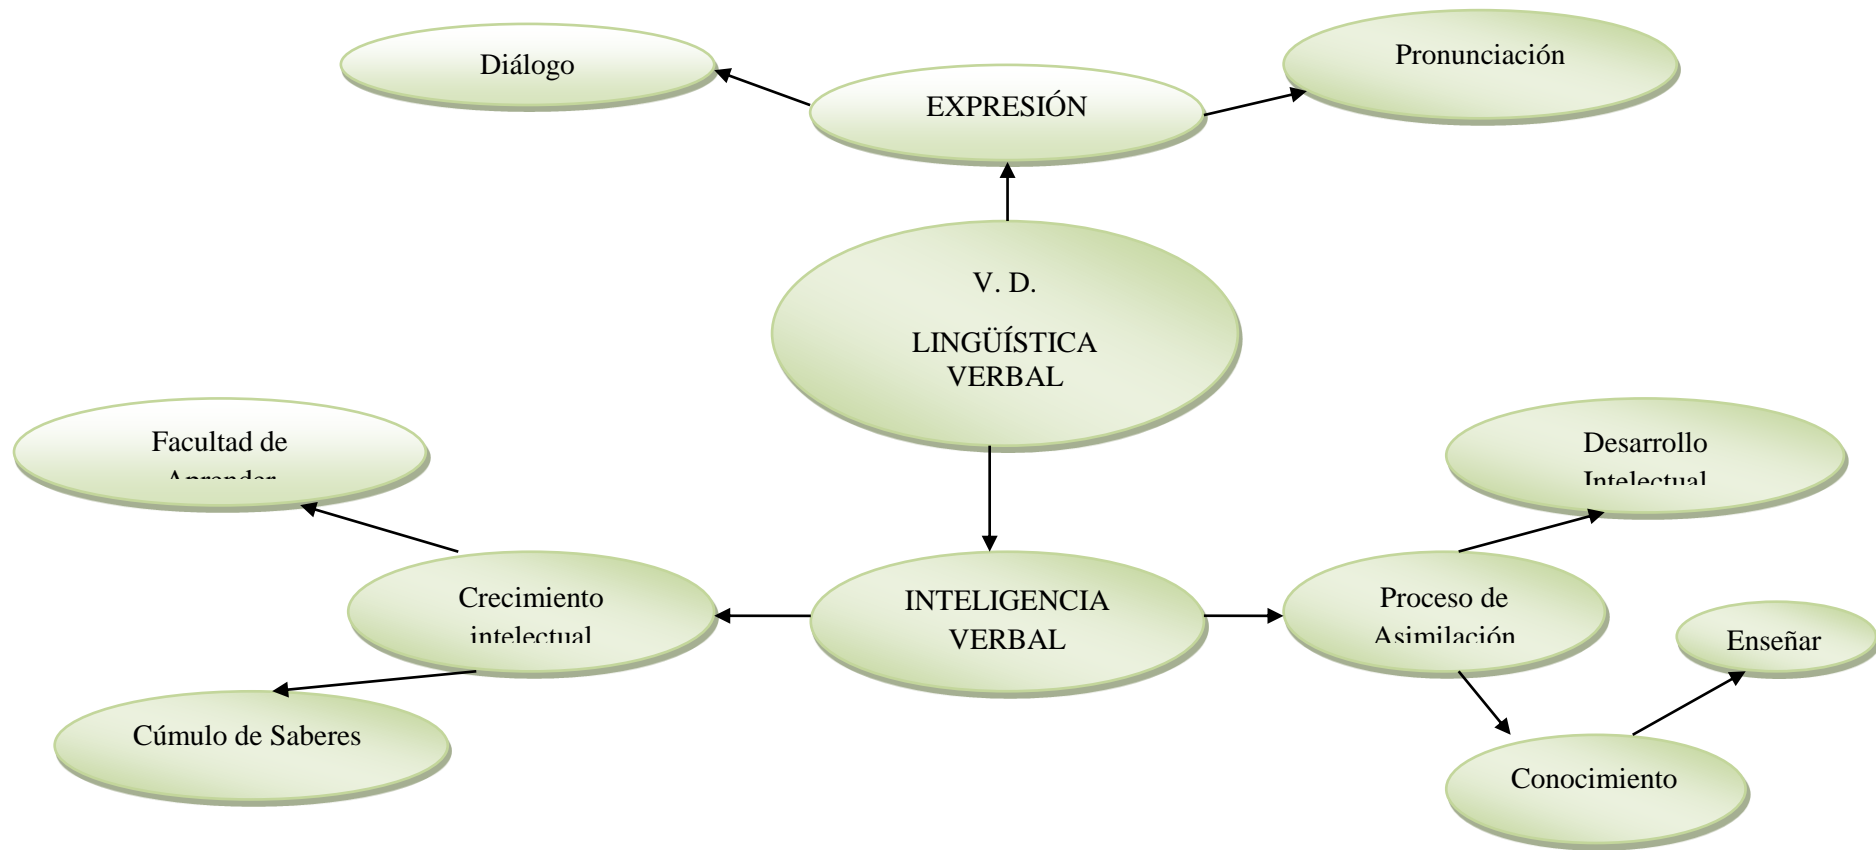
Diálogo

EXPRESIÓN

Pronunciación

V. D.

LINGÜÍSTICA VERBAL

Facultad de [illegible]

Desarrollo Intelectual

Crecimiento intelectual

INTELIGENCIA VERBAL

Proceso de Asimilación

Enseñar

Cúmulo de Saberes

Conocimiento